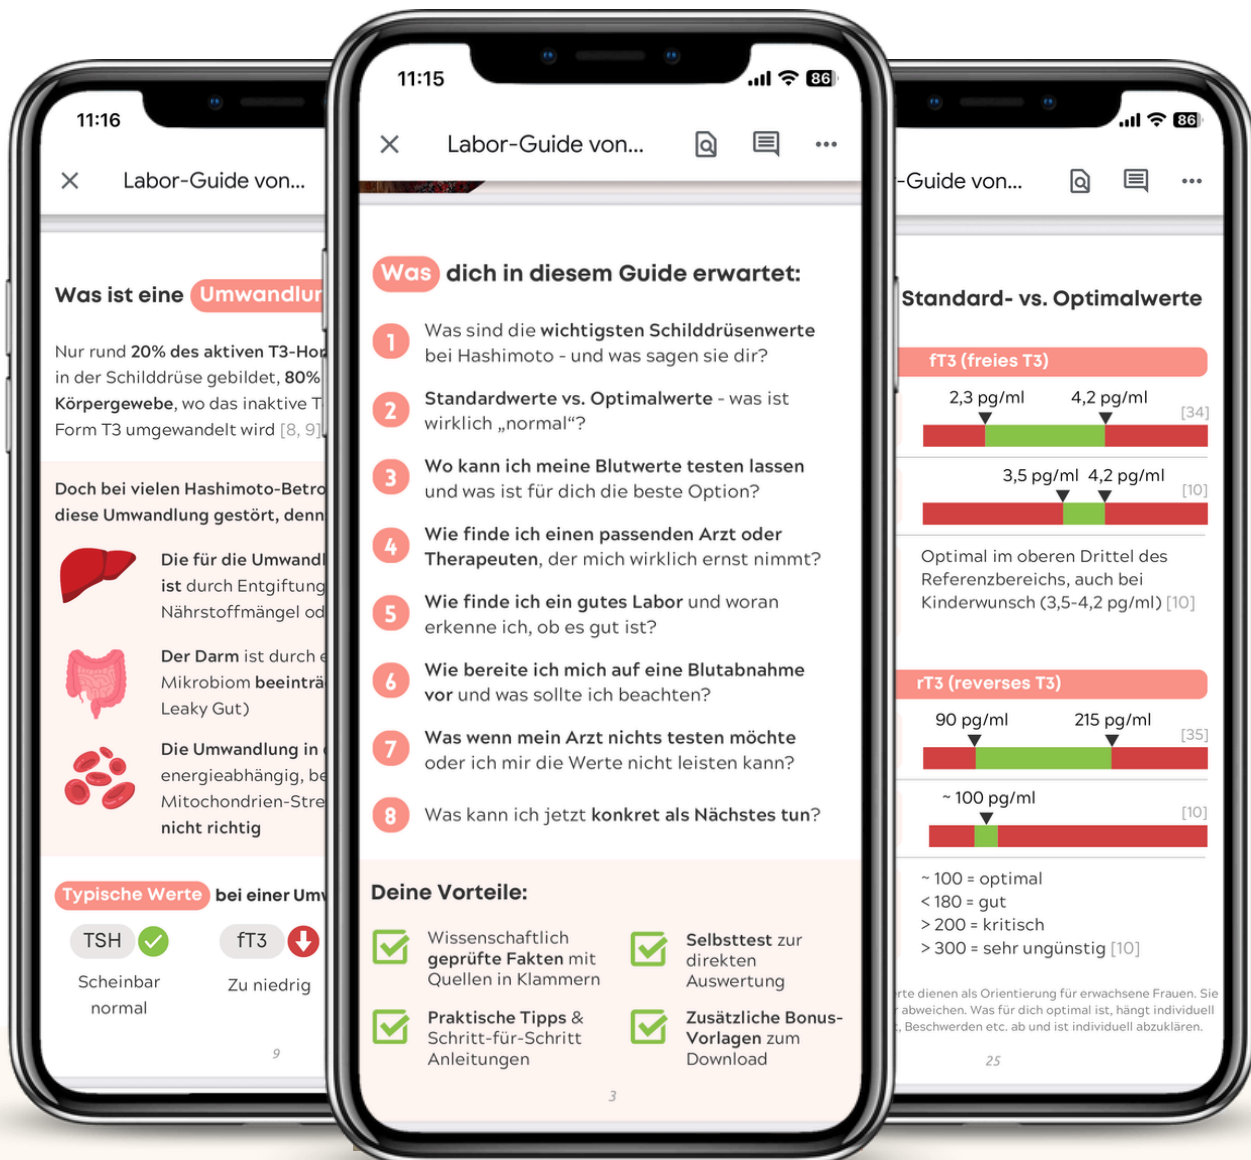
11:16

Labor-Guide von...

Was ist eine Umwandlur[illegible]

Nur rund 20% des aktiven T3-Hor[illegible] in der Schilddrüse gebildet, 80% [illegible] Körpergewebe, wo das inaktive T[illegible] Form T3 umgewandelt wird [8, 9]

Doch bei vielen Hashimoto-Betro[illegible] diese Umwandlung gestört, denn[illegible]

Die für die Umwandl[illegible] ist durch Entgiftung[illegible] Nährstoffmängel od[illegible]

Der Darm ist durch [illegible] Mikrobiom beeinträ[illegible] Leaky Gut)

Die Umwandlung in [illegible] energieabhängig, be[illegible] Mitochondrien-Stre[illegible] nicht richtig

Typische Werte bei einer Um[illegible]

TSH
Scheinbar normal

fT3
Zu niedrig

9

11:15

Labor-Guide von...

Was dich in diesem Guide erwartet:

1 Was sind die wichtigsten Schilddrüsenwerte bei Hashimoto - und was sagen sie dir?

2 Standardwerte vs. Optimalwerte - was ist wirklich „normal“?

3 Wo kann ich meine Blutwerte testen lassen und was ist für dich die beste Option?

4 Wie finde ich einen passenden Arzt oder Therapeuten, der mich wirklich ernst nimmt?

5 Wie finde ich ein gutes Labor und woran erkenne ich, ob es gut ist?

6 Wie bereite ich mich auf eine Blutabnahme vor und was sollte ich beachten?

7 Was wenn mein Arzt nichts testen möchte oder ich mir die Werte nicht leisten kann?

8 Was kann ich jetzt konkret als Nächstes tun?

Deine Vorteile:

Wissenschaftlich geprüfte Fakten mit Quellen in Klammern

Selbsttest zur direkten Auswertung

Praktische Tipps & Schritt-für-Schritt Anleitungen

Zusätzliche Bonus-Vorlagen zum Download

3

86

-Guide von...

Standard- vs. Optimalwerte

fT3 (freies T3)

2,3 pg/ml 4,2 pg/ml [34]

3,5 pg/ml 4,2 pg/ml [10]

Optimal im oberen Drittel des Referenzbereichs, auch bei Kinderwunsch (3,5-4,2 pg/ml) [10]

rT3 (reverses T3)

90 pg/ml 215 pg/ml [35]

~ 100 pg/ml [10]

~ 100 = optimal
< 180 = gut
> 200 = kritisch
> 300 = sehr ungünstig [10]

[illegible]rte dienen als Orientierung für erwachsene Frauen. Sie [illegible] abweichen. Was für dich optimal ist, hängt individuell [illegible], Beschwerden etc. ab und ist individuell abzuklären.

25